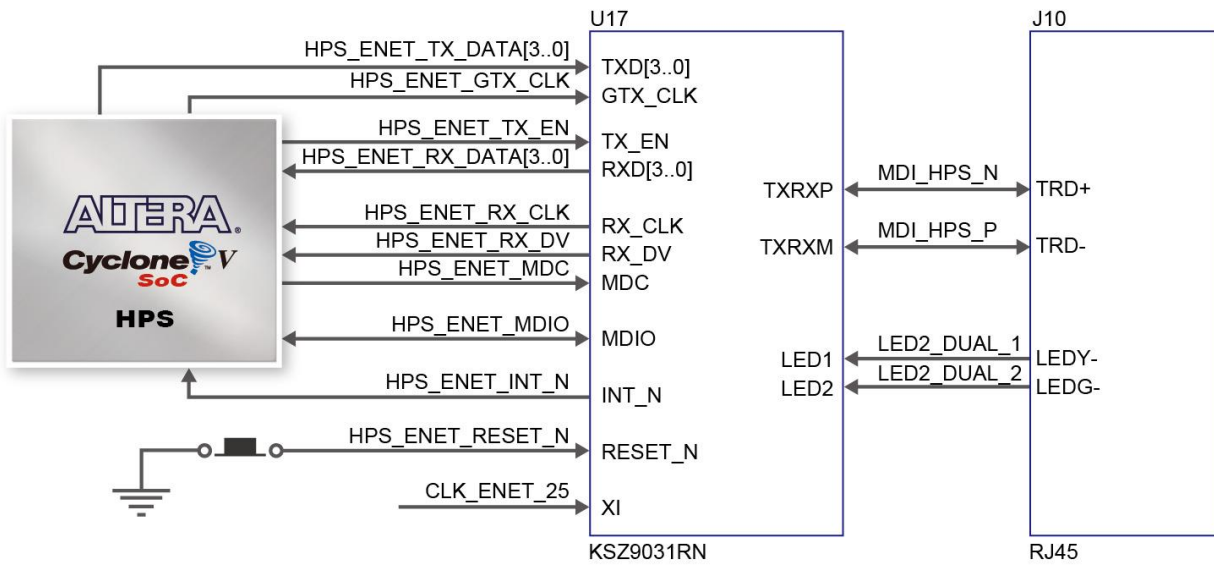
U17

J10

HPS_ENET_TX_DATA[3..0]

HPS_ENET_GTX_CLK

HPS_ENET_TX_EN

HPS_ENET_RX_DATA[3..0]

HPS_ENET_RX_CLK

HPS_ENET_RX_DV

HPS_ENET_MDC

HPS_ENET_MDIO

HPS_ENET_INT_N

HPS_ENET_RESET_N

CLK_ENET_25

ALTERA
Cyclone V
SoC
HPS

TXD[3..0]
GTX_CLK
TX_EN
RXD[3..0]
RX_CLK
RX_DV
MDC
MDIO
INT_N
RESET_N
XI

TXRXP
TXRXM
LED1
LED2

MDI_HPS_N
MDI_HPS_P
LED2_DUAL_1
LED2_DUAL_2

TRD+
TRD-
LEDY-
LEDG-

KSZ9031RN

RJ45